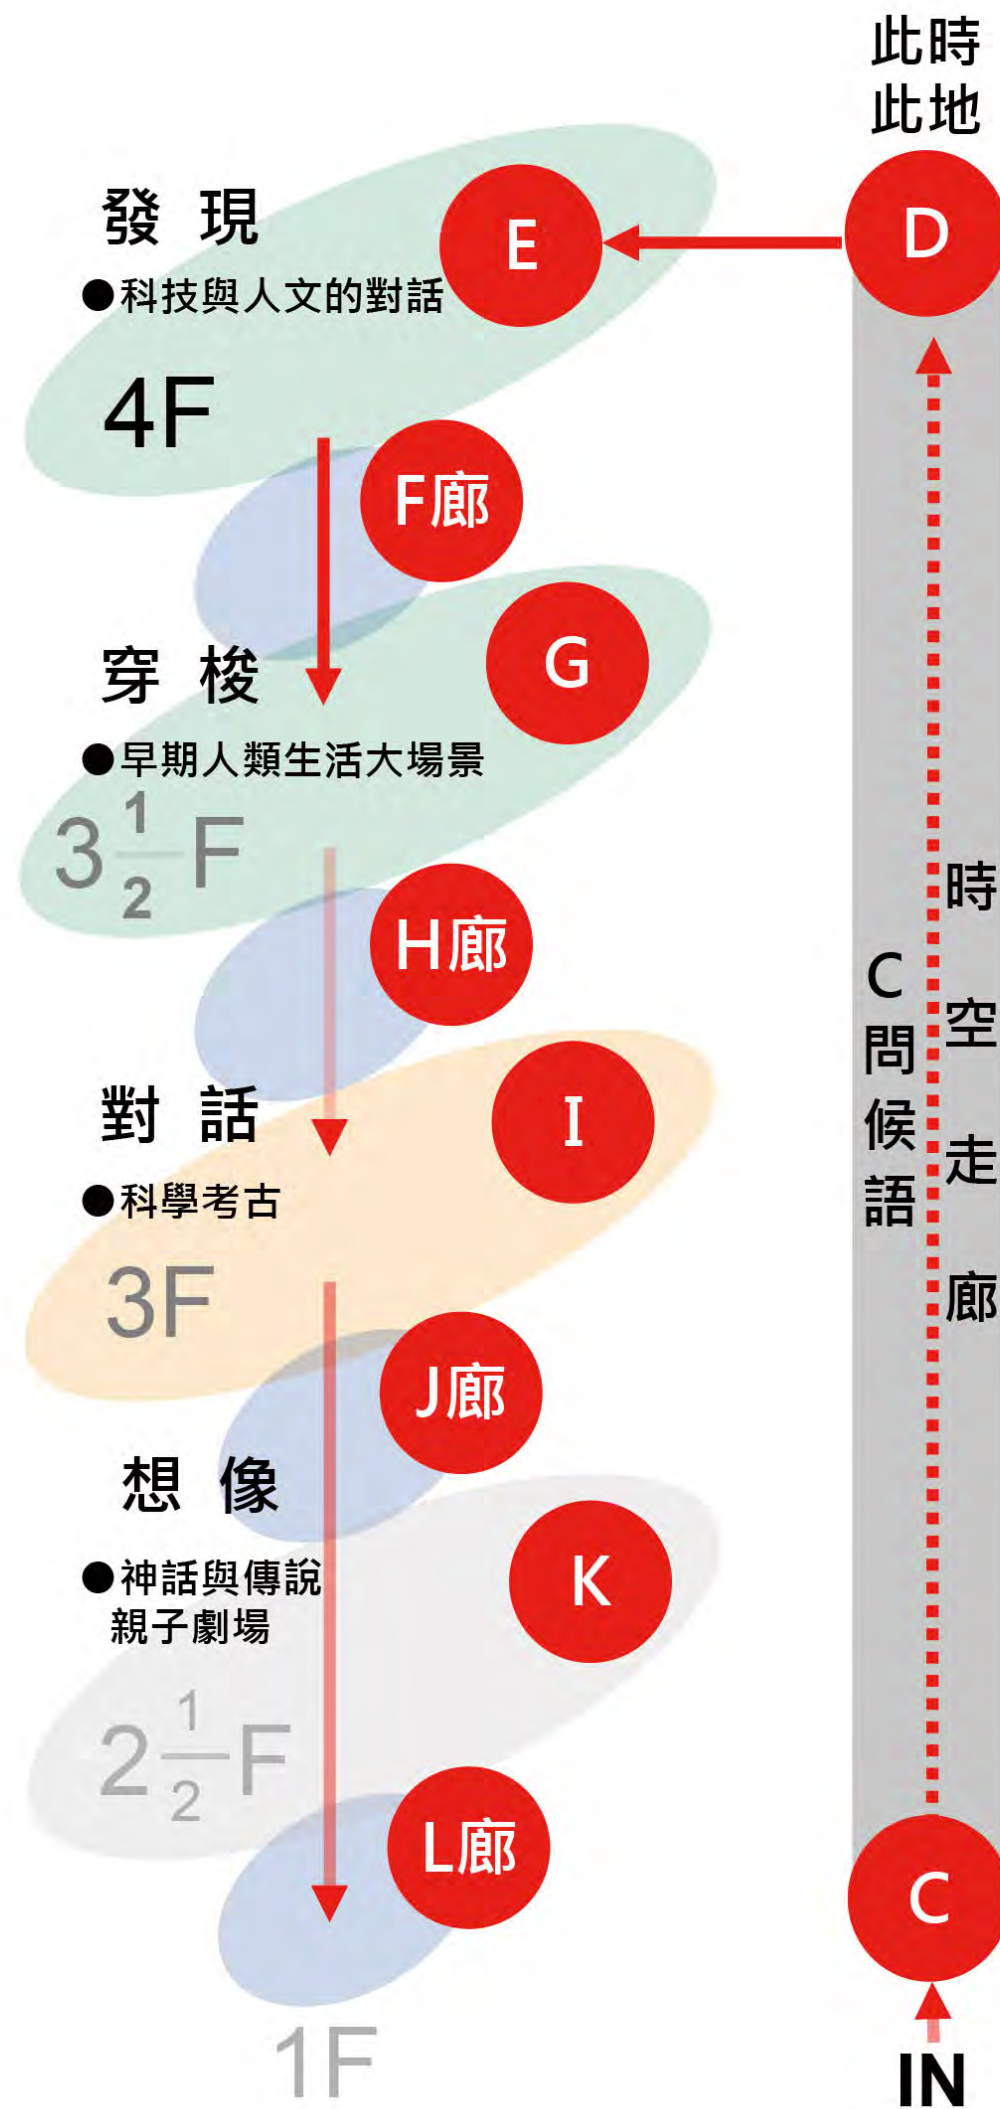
此時
此地

發 現

●科技與人文的對話

E

D

4F

F廊

G

穿 梭

●早期人類生活大場景

$3\frac{1}{2}$F

H廊

時

C
問
候
語

空

走

對 話

I

●科學考古

3F

廊

J廊

想 像

●神話與傳說
親子劇場

K

$2\frac{1}{2}$F

L廊

C

1F

IN